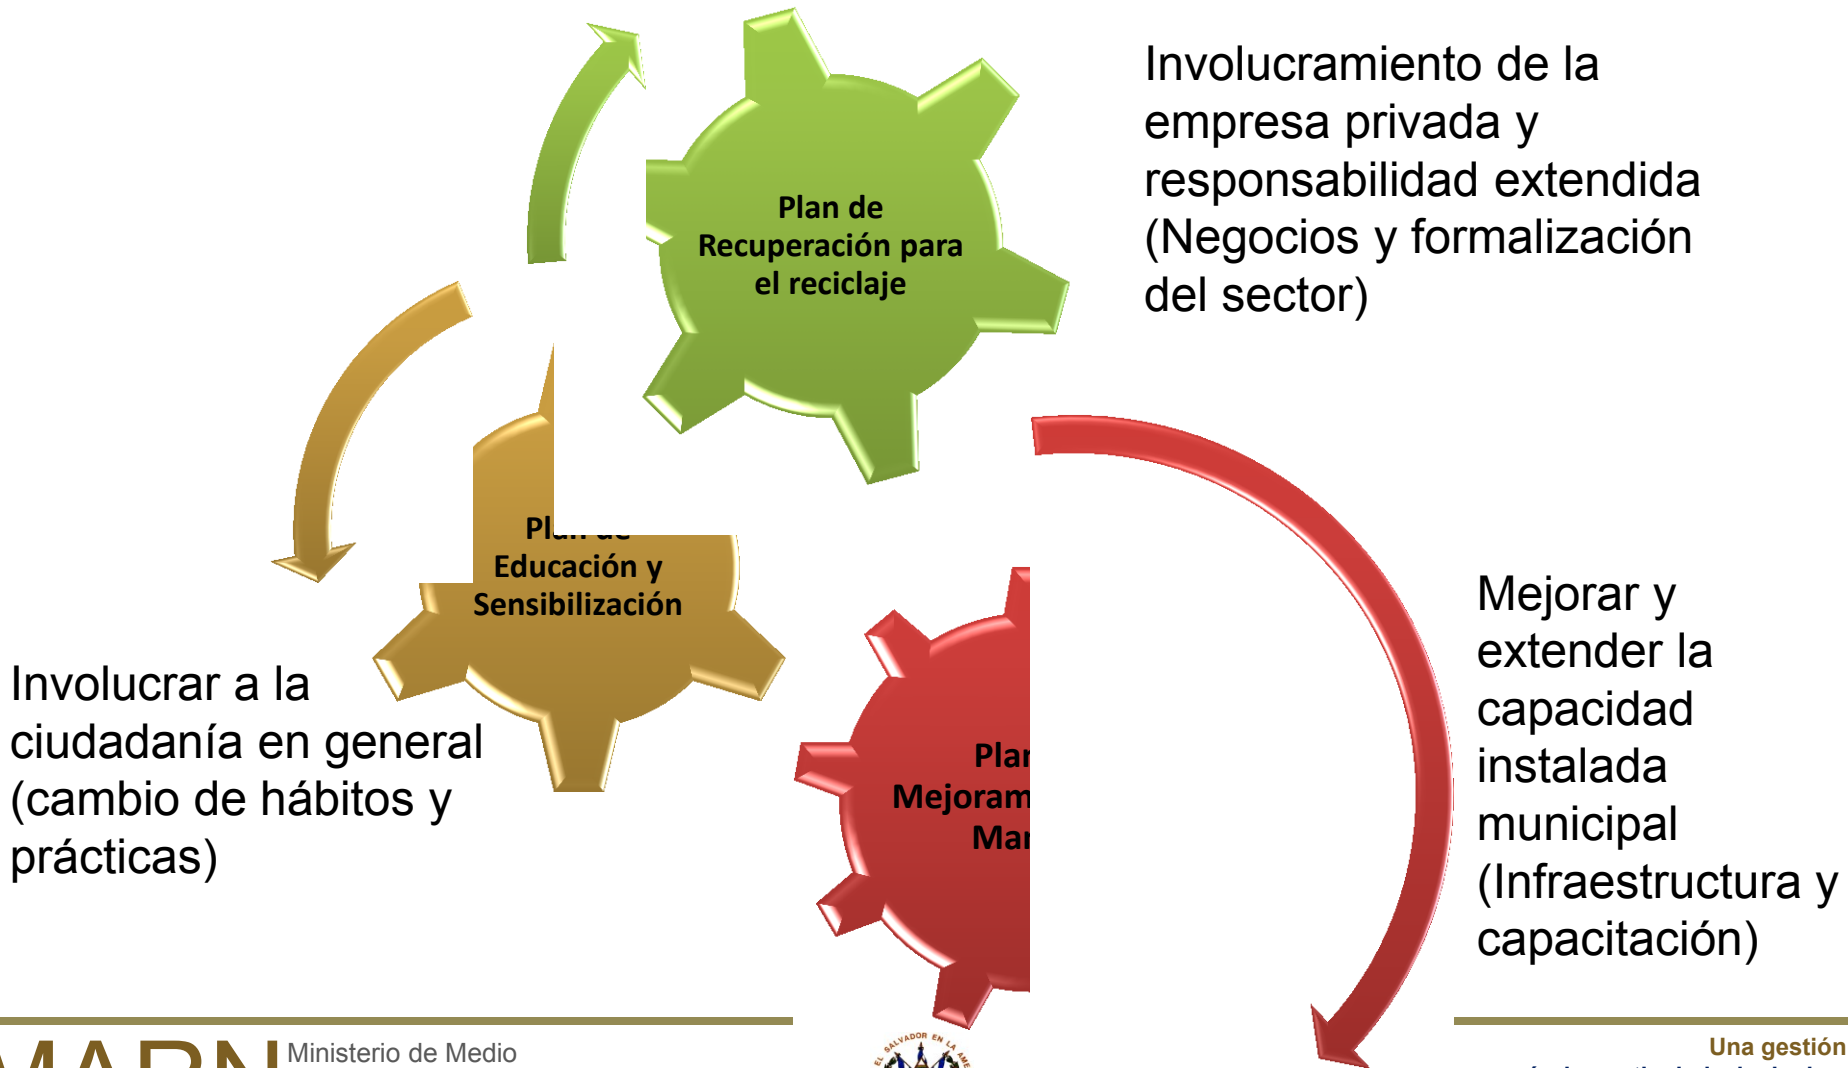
Involucramiento de la empresa privada y responsabilidad extendida (Negocios y formalización del sector)

Plan de Recuperación para el reciclaje

Pl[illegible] Educación y Sensibilización

Involucrar a la ciudadanía en general (cambio de hábitos y prácticas)

Plan Mejoram Mar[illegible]

Mejorar y extender la capacidad instalada municipal (Infraestructura y capacitación)

MARN Ministerio de Medio

EL SALVADOR EN LA AME

Una gestión